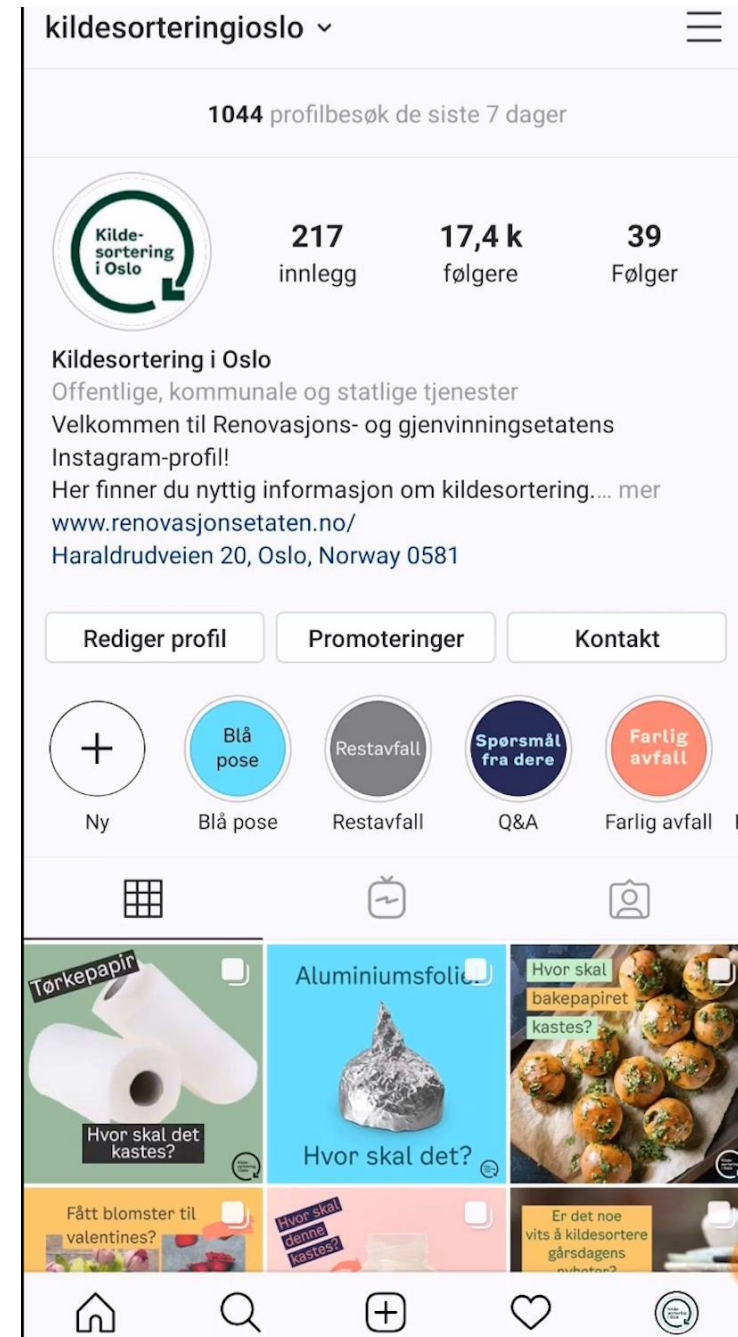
kildesorteringioslo ⌄

1044 profilbesøk de siste 7 dager

Kilde-sortering i Oslo

217 innlegg

17,4 k følgere

39 Følger

Kildesortering i Oslo
Offentlige, kommunale og statlige tjenester
Velkommen til Renovasjons- og gjenvinningsetatens Instagram-profil!
Her finner du nyttig informasjon om kildesortering.... mer
www.renovasjonsetaten.no/
Haraldrudveien 20, Oslo, Norway 0581

Rediger profil

Promoteringer

Kontakt

Ny

Blå pose
Blå pose

Restavfall
Restavfall

Spørsmål fra dere
Q&A

Farlig avfall
Farlig avfall

Tørkepapir
Hvor skal det kastes?

Aluminiumsfolie
Hvor skal det?

Hvor skal bakepapiret kastes?

Fått blomster til valentines?

Hvor skal denne kastes?

Er det noe vits å kildesortere gårsdagens nyheter?